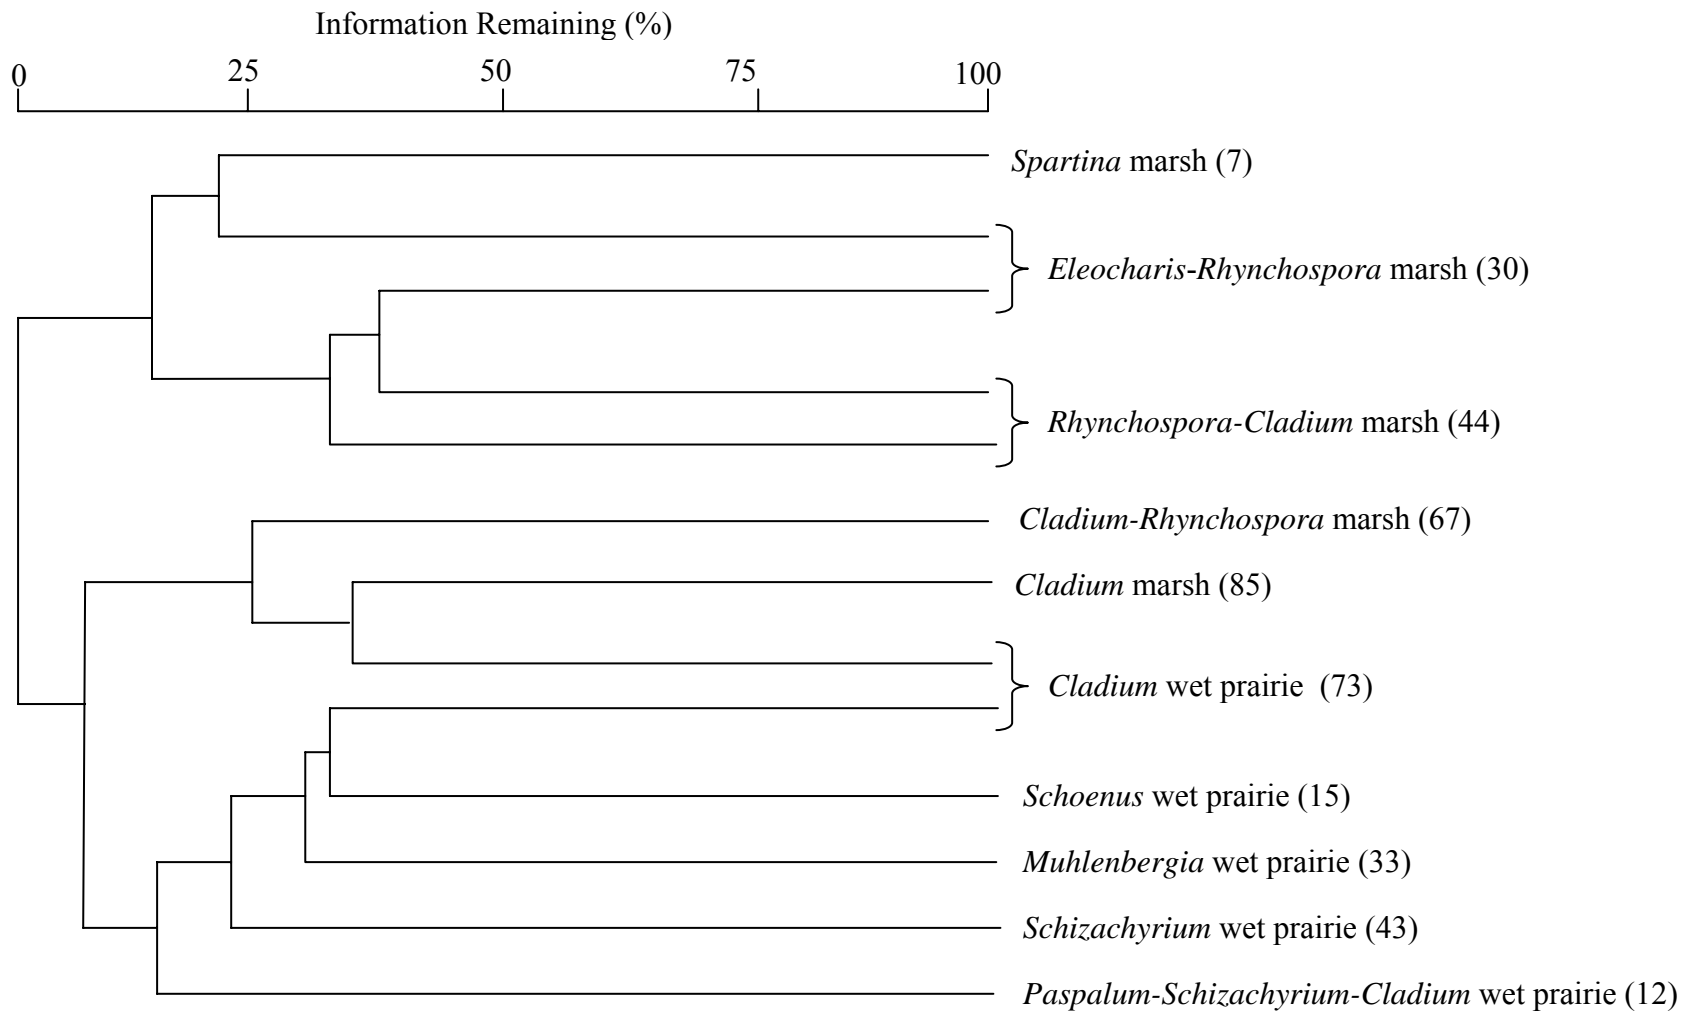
Information Remaining (%)

0 25 50 75 100

Spartina marsh (7)

Eleocharis-Rhynchospora marsh (30)

Rhynchospora-Cladium marsh (44)

Cladium-Rhynchospora marsh (67)

Cladium marsh (85)

Cladium wet prairie (73)

Schoenus wet prairie (15)

Muhlenbergia wet prairie (33)

Schizachyrium wet prairie (43)

Paspalum-Schizachyrium-Cladium wet prairie (12)